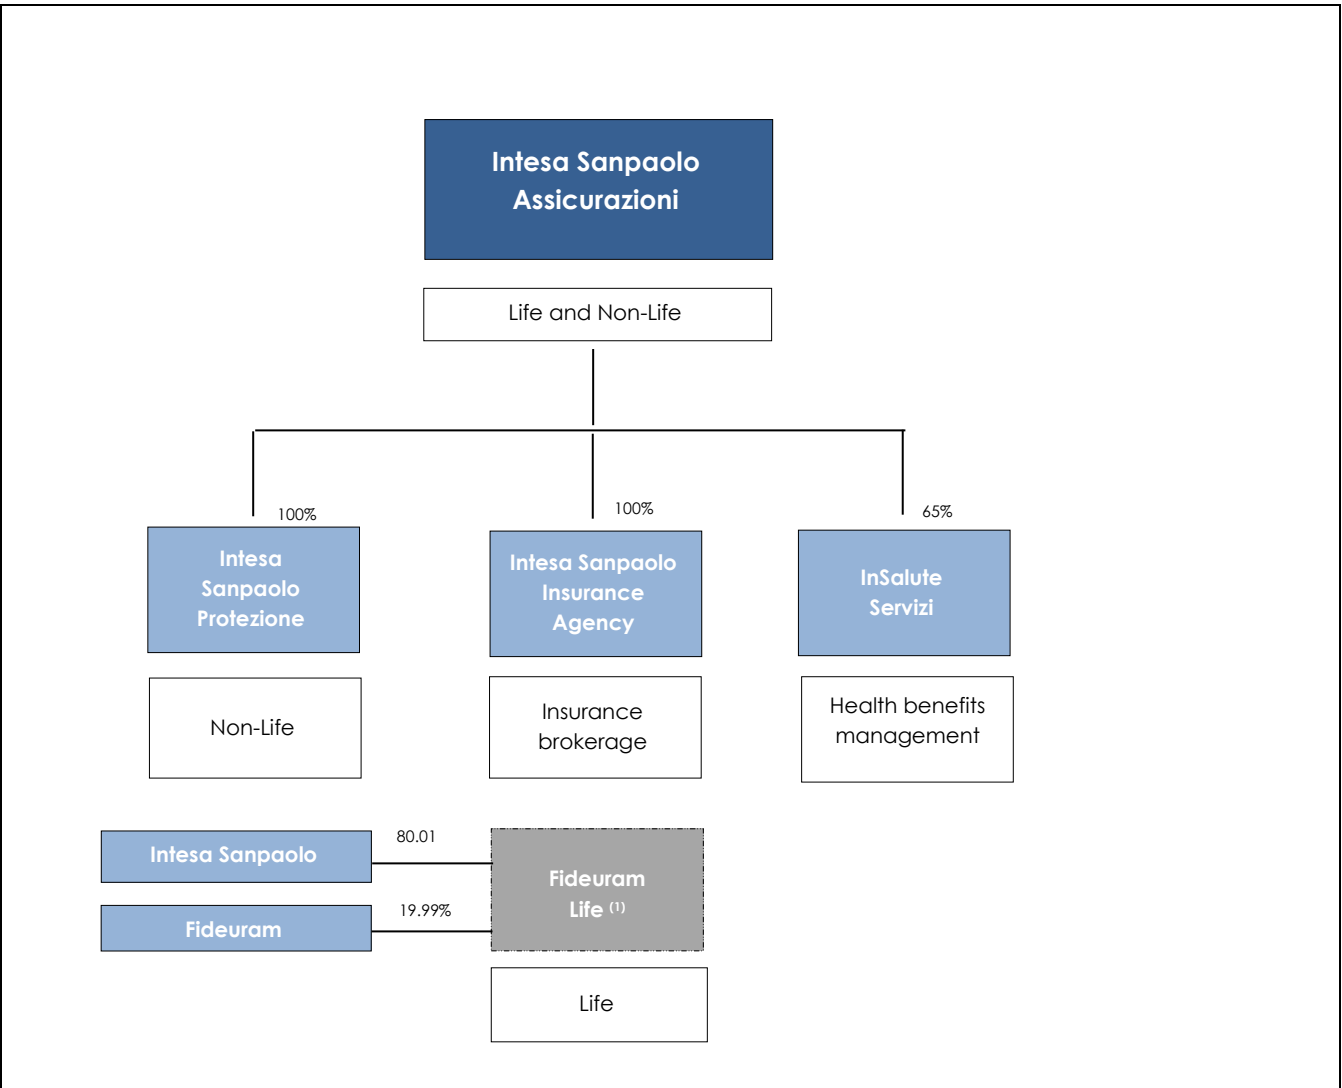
Intesa Sanpaolo Assicurazioni

Life and Non-Life

100%

Intesa Sanpaolo Protezione

Non-Life

100%

Intesa Sanpaolo Insurance Agency

Insurance brokerage

65%

InSalute Servizi

Health benefits management

Intesa Sanpaolo

80.01

Fideuram

19.99%

Fideuram Life $^{(1)}$

Life